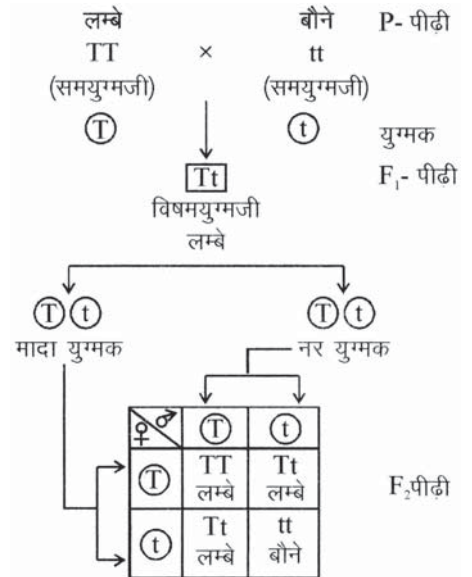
लम्बे बौने P- पीढ़ी
TT × tt
(समयुग्मजी) (समयुग्मजी)
T t युग्मक

Tt $F_1$- पीढ़ी
विषमयुग्मजी
लम्बे

T t T t
मादा युग्मक नर युग्मक

| ♀ ♂ | T | t |
|---|---|---|
| T | TT लम्बे | Tt लम्बे |
| t | Tt लम्बे | tt बौने |

$F_2$पीढ़ी